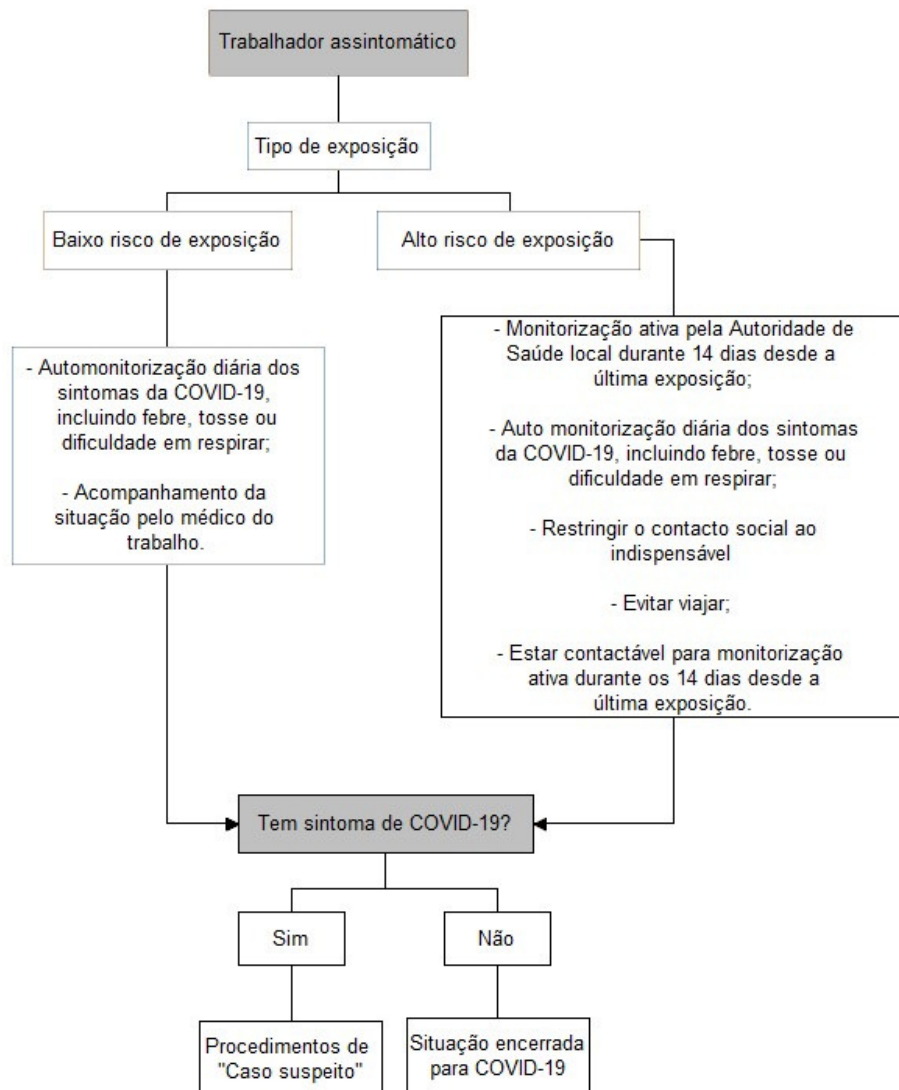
Trabalhador assintomático

Tipo de exposição

Baixo risco de exposição

Alto risco de exposição

- Automonitorização diária dos sintomas da COVID-19, incluindo febre, tosse ou dificuldade em respirar;

- Acompanhamento da situação pelo médico do trabalho.

- Monitorização ativa pela Autoridade de Saúde local durante 14 dias desde a última exposição;

- Auto monitorização diária dos sintomas da COVID-19, incluindo febre, tosse ou dificuldade em respirar;

- Restringir o contacto social ao indispensável

- Evitar viajar;

- Estar contactável para monitorização ativa durante os 14 dias desde a última exposição.

Tem sintoma de COVID-19?

Sim

Não

Procedimentos de "Caso suspeito"

Situação encerrada para COVID-19